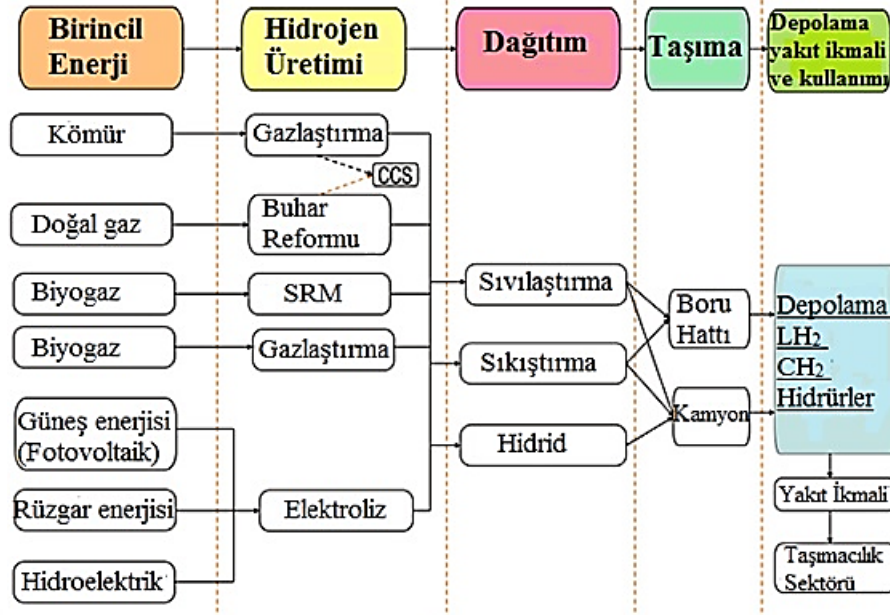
Birincil Enerji

Hidrojen Üretimi

Dağıtım

Taşıma

Depolama yakıt ikmali ve kullanımı

Kömür

Gazlaştırma

CCS

Doğal gaz

Buhar Reformu

Biyogaz

SRM

Biyogaz

Gazlaştırma

Güneş enerjisi (Fotovoltaik)

Rüzgar enerjisi

Hidroelektrik

Elektroliz

Sıvılaştırma

Sıkıştırma

Hidrid

Boru Hattı

Kamyon

Depolama $LH_2$ $CH_2$ Hidrürler

Yakıt İkmali

Taşımacılık Sektörü